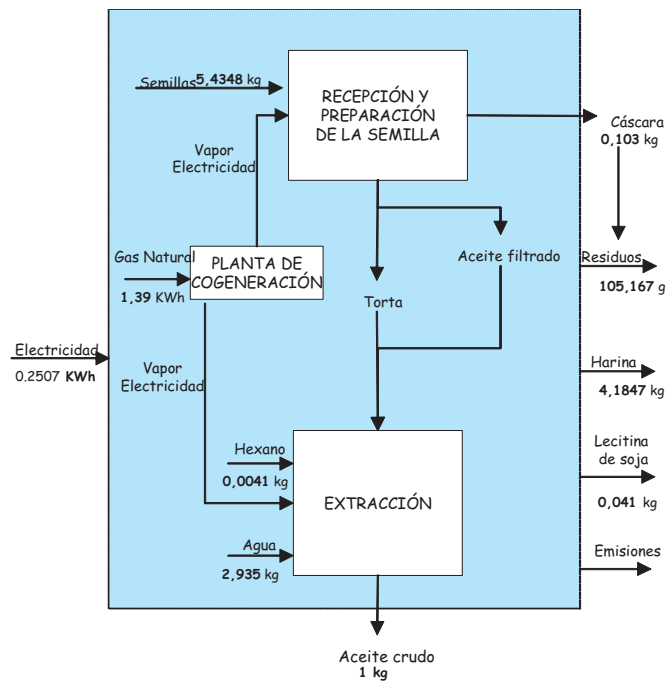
Semillas 5,4348 kg

RECEPCIÓN Y PREPARACIÓN DE LA SEMILLA

Cáscara
0,103 kg

Vapor
Electricidad

Gas Natural
1,39 KWh

PLANTA DE COGENERACIÓN

Aceite filtrado

Residuos
105,167 g

Torta

Electricidad
0.2507 KWh

Vapor
Electricidad

Harina
4,1847 kg

Hexano
0,0041 kg

EXTRACCIÓN

Lecitina de soja
0,041 kg

Agua
2,935 kg

Emisiones

Aceite crudo
1 kg